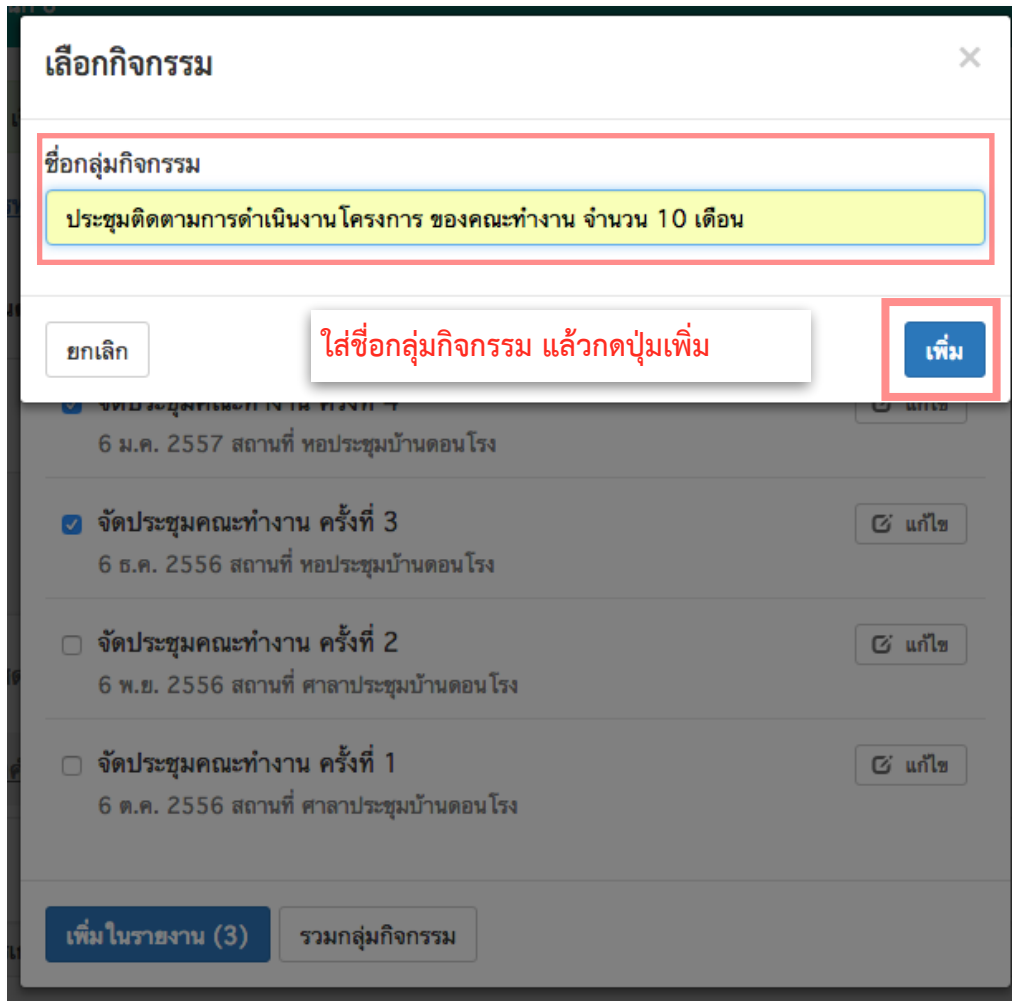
เลือกกิจกรรม

×

ชื่อกลุ่มกิจกรรม

ประชุมติดตามการดำเนินงานโครงการ ของคณะทำงาน จำนวน 10 เดือน

ยกเลิก

ใส่ชื่อกลุ่มกิจกรรม แล้วกดปุ่มเพิ่ม

เพิ่ม

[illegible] ครั้งที่ 4
6 ม.ค. 2557 สถานที่ หอประชุมบ้านดอนโรง

แก้ไข

จัดประชุมคณะทำงาน ครั้งที่ 3
6 ธ.ค. 2556 สถานที่ หอประชุมบ้านดอนโรง

แก้ไข

จัดประชุมคณะทำงาน ครั้งที่ 2
6 พ.ย. 2556 สถานที่ ศาลาประชุมบ้านดอนโรง

แก้ไข

จัดประชุมคณะทำงาน ครั้งที่ 1
6 ต.ค. 2556 สถานที่ ศาลาประชุมบ้านดอนโรง

แก้ไข

เพิ่มในรายงาน (3)

รวมกลุ่มกิจกรรม